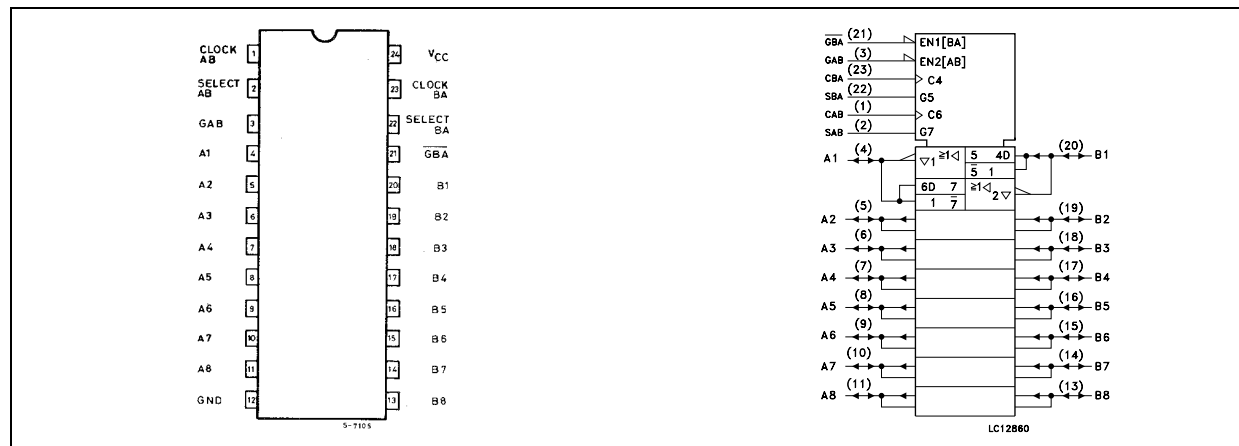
CLOCK AB 1
SELECT AB 2
GAB 3
A1 4
A2 5
A3 6
A4 7
A5 8
A6 9
A7 10
A8 11
GND 12

24 $V_{CC}$
23 CLOCK BA
22 SELECT BA
21 $\overline{GBA}$
20 B1
19 B2
18 B3
17 B4
16 B5
15 B6
14 B7
13 B8

5-7105

$\overline{GBA}$ (21) EN1[BA]
GAB (3) EN2[AB]
CBA (23) C4
SBA (22) G5
CAB (1) C6
SAB (2) G7

A1 (4) $\nabla 1$ $\geq 1 \triangleleft$ 5 4D (20) B1
$\overline{5}$ 1
6D 7 $\geq 1 \triangleleft$ 2 $\nabla$
1 $\overline{7}$

A2 (5) (19) B2
A3 (6) (18) B3
A4 (7) (17) B4
A5 (8) (16) B5
A6 (9) (15) B6
A7 (10) (14) B7
A8 (11) (13) B8

LC12860